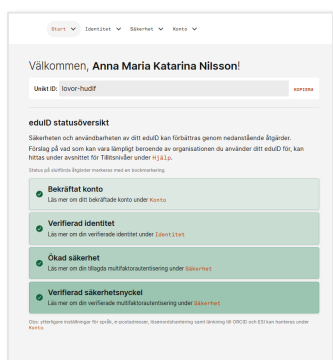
Start Identitet Säkerhet Konto

Välkommen, Anna Maria Katarina Nilsson!

Unikt ID: lovor-hudif KOPIERA

eduID statusöversikt

Säkerheten och användbarheten av ditt eduID kan förbättras genom nedanstående åtgärder.

Förslag på vad som kan vara lämpligt beroende av organisationen du använder ditt eduID för, kan hittas under avsnittet för Tillitsnivåer under Hjälp.

Status på slutförda åtgärder markeras med en bockmarkering.

Bekräftat konto
Läs mer om ditt bekräftade konto under Konto

Verifierad identitet
Läs mer om din verifierade identitet under Identitet

Ökad säkerhet
Läs mer om din tillagda multifaktorautentisering under Säkerhet

Verifierad säkerhetsnyckel
Läs mer om din verifierade multifaktorautentisering under Säkerhet

Obs: ytterligare inställningar för språk, e-postadresser, lösenordshantering samt länkning till ORCID och ESI kan hanteras under Konto